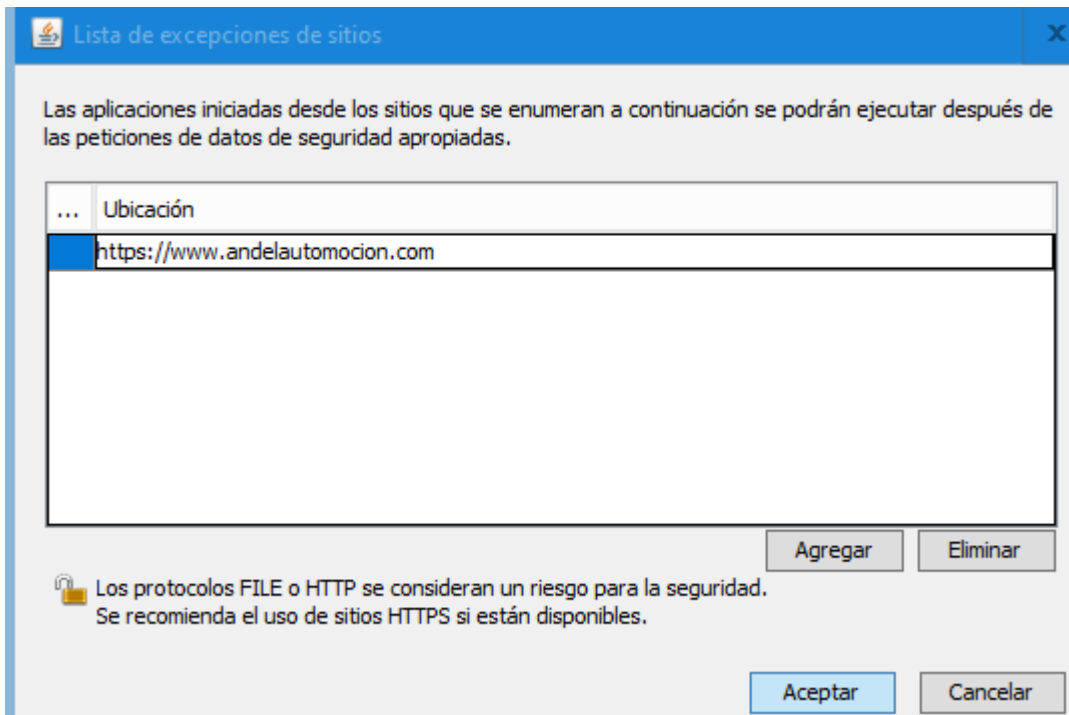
Lista de excepciones de sitios

X

Las aplicaciones iniciadas desde los sitios que se enumeran a continuación se podrán ejecutar después de las peticiones de datos de seguridad apropiadas.

| ... | Ubicación |
|---|---|
| | https://www.andelautomocion.com |

Agregar Eliminar

Los protocolos FILE o HTTP se consideran un riesgo para la seguridad.
Se recomienda el uso de sitios HTTPS si están disponibles.

Aceptar Cancelar